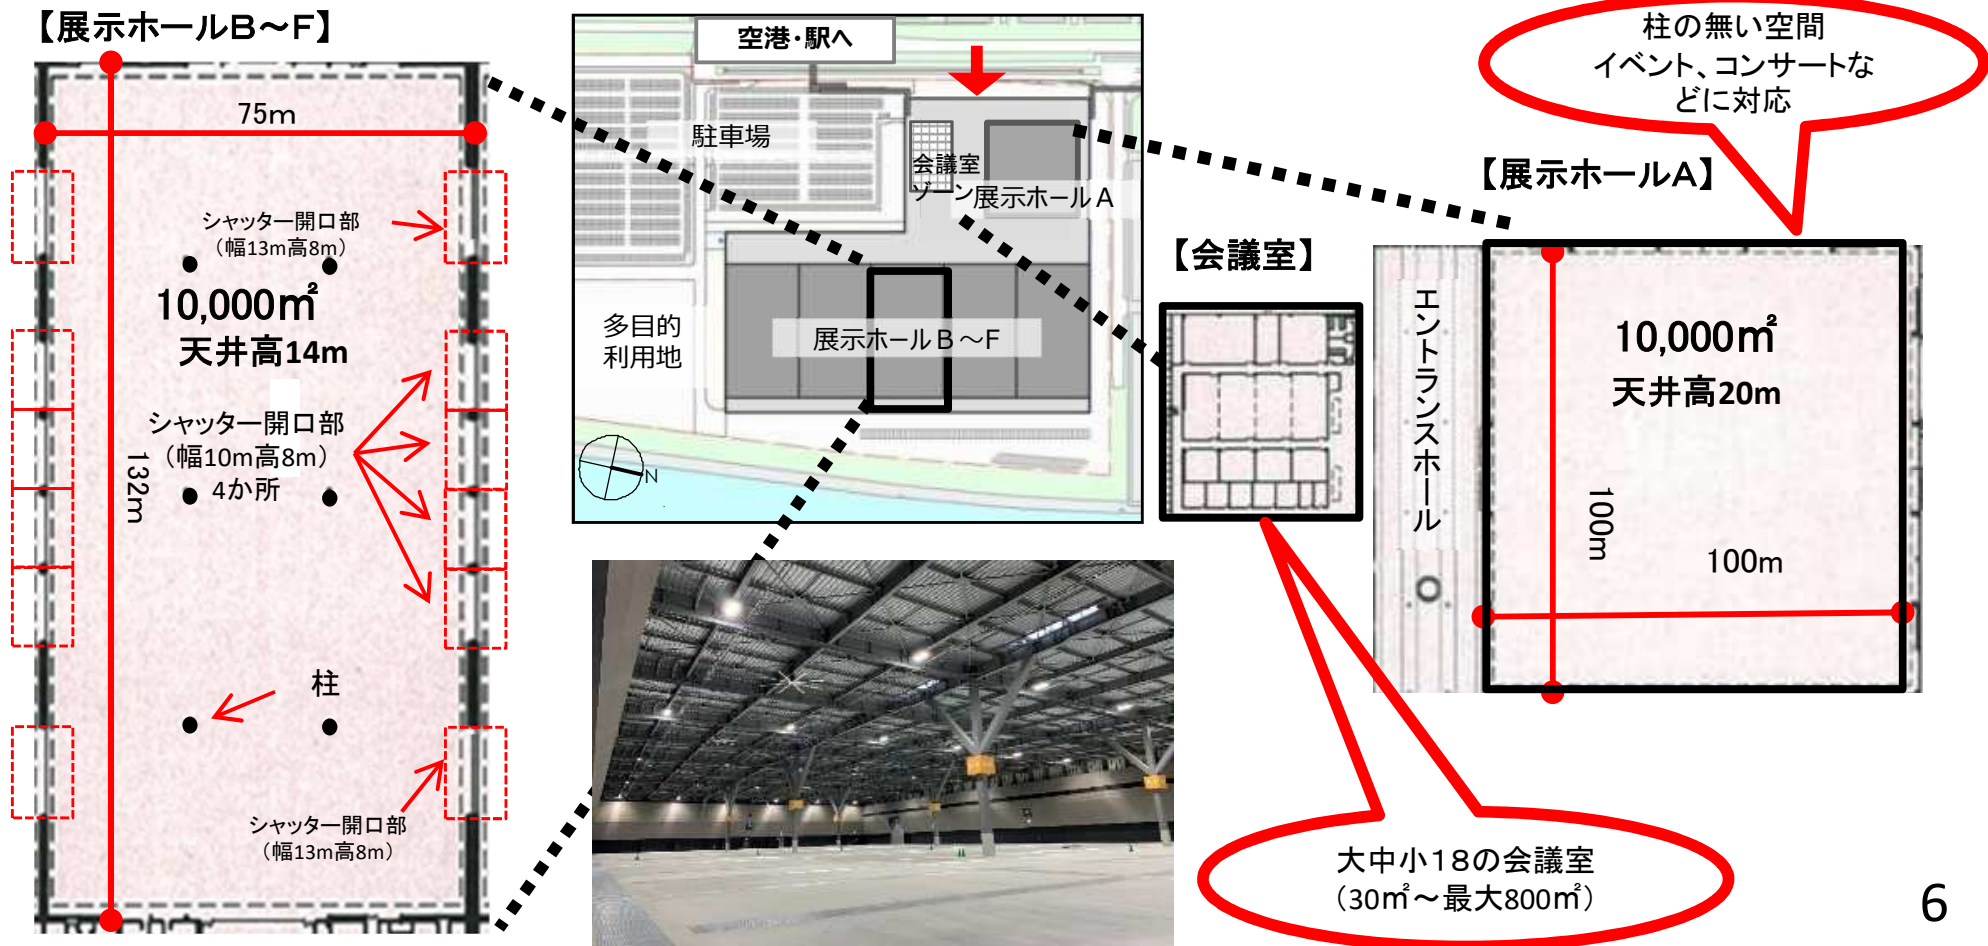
【展示ホールB～F】

75m

シャッター開口部
（幅13m高8m）

10,000㎡
天井高14m

シャッター開口部
（幅10m高8m）
4か所

132m

柱

シャッター開口部
（幅13m高8m）

空港・駅へ

駐車場

会議室ゾーン

展示ホールＡ

多目的利用地

展示ホールＢ～F

N

柱の無い空間
イベント、コンサートなどに対応

【展示ホールA】

【会議室】

エントランスホール

10,000㎡
天井高20m

100m

100m

大中小18の会議室
（30㎡～最大800㎡）

6